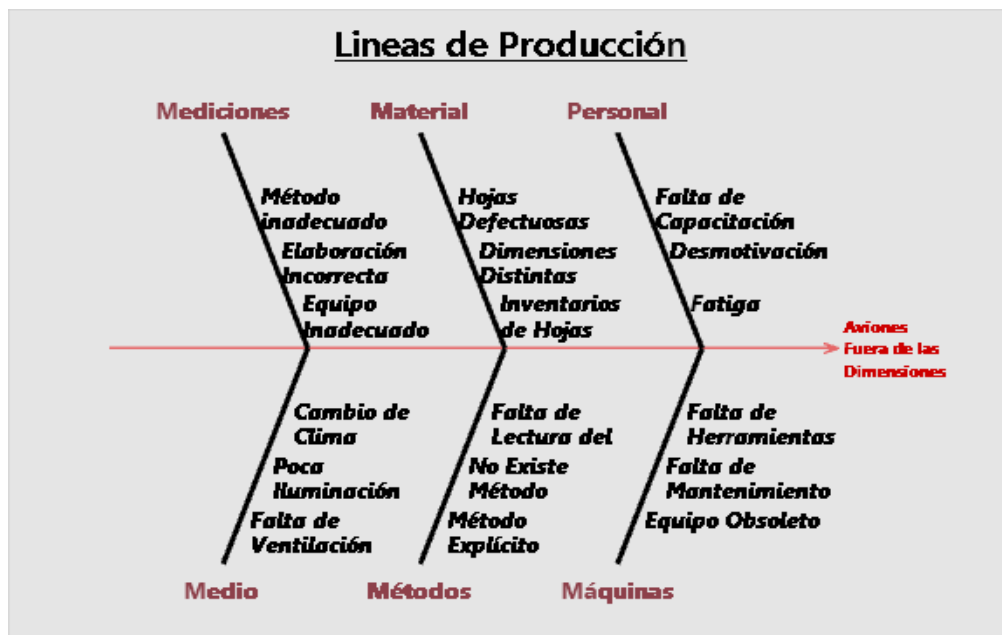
Lineas de Producción

Mediciones

Método inadecuado

Elaboración Incorrecta

Equipo Inadecuado

Material

Hojas Defectuosas

Dimensiones Distintas

Inventarios de Hojas

Personal

Falta de Capacitación

Desmotivación

Fatiga

Aviones Fuera de las Dimensiones

Cambio de Clima

Poca Iluminación

Falta de Ventilación

Falta de Lectura del

No Existe Método

Método Explícito

Falta de Herramientas

Falta de Mantenimiento

Equipo Obsoleto

Medio

Métodos

Máquinas